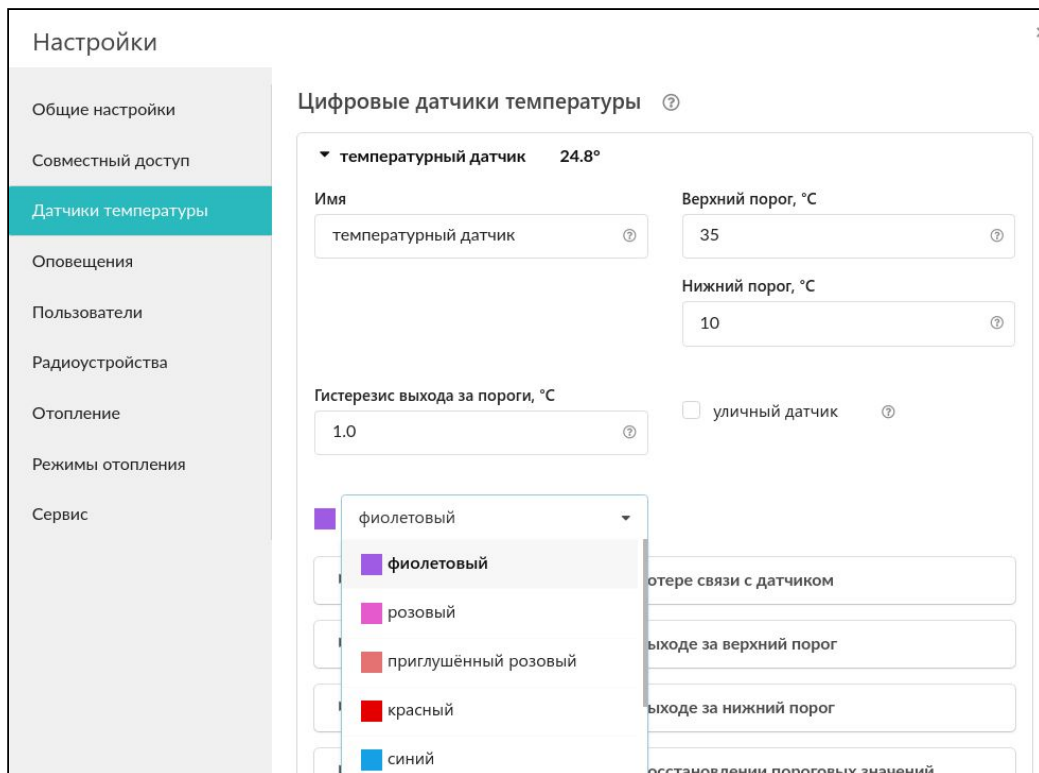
Настройки

Общие настройки
Совместный доступ
Датчики температуры
Оповещения
Пользователи
Радиоустройства
Отопление
Режимы отопления
Сервис

Цифровые датчики температуры ⑦

▾ температурный датчик 24.8°

Имя
температурный датчик ⑦

Верхний порог, °C
35 ⑦

Нижний порог, °C
10 ⑦

Гистерезис выхода за пороги, °C
1.0 ⑦

уличный датчик ⑦

фиолетовый ▾

фиолетовый
розовый
приглушённый розовый
красный
синий

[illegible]отере связи с датчиком
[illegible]ыходе за верхний порог
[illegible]ыходе за нижний порог
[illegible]осстановлении пороговых значений